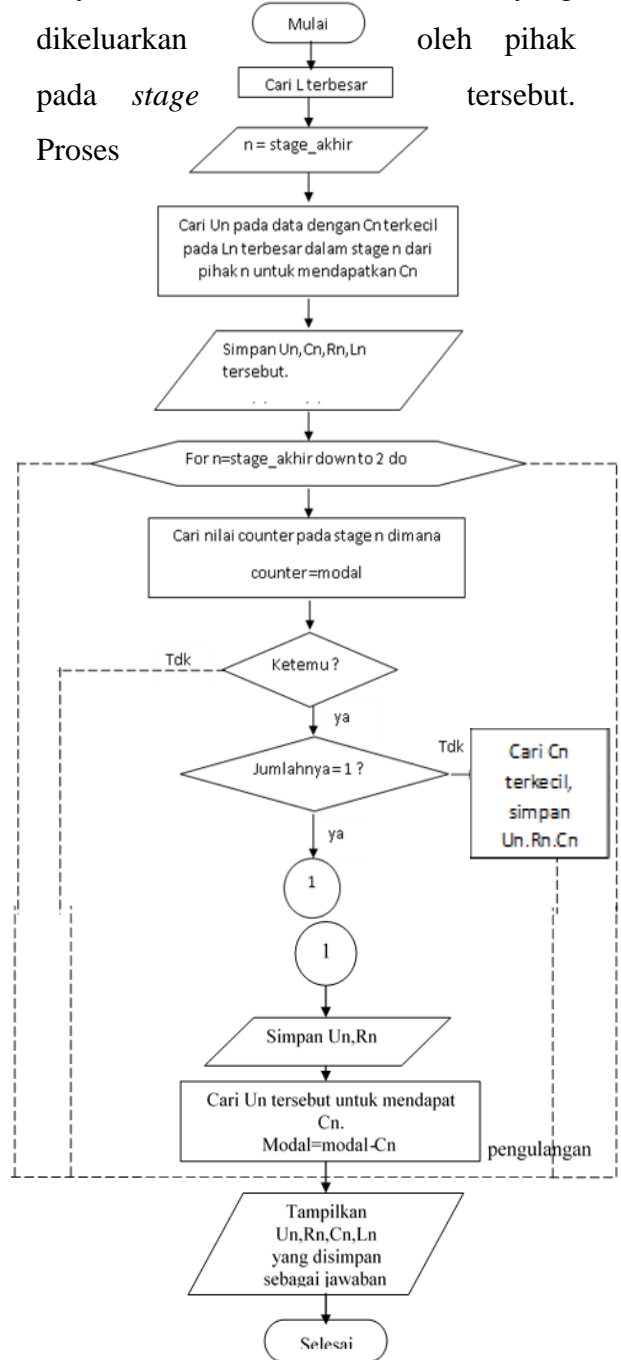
dikeluarkan oleh pihak pada *stage* tersebut. Proses

Mulai

Cari L terbesar

n = stage_akhir

Cari Un pada data dengan Cn terkecil pada Ln terbesar dalam stage n dari pihak n untuk mendapatkan Cn

Simpan Un,Cn,Rn,Ln tersebut.

For n=stage_akhir down to 2 do

Cari nilai counter pada stage n dimana counter=modal

Tdk

Ketemu ?

ya

Jumlahnya = 1 ?

Tdk

Cari Cn terkecil, simpan Un.Rn.Cn

ya

1

1

Simpan Un,Rn

Cari Un tersebut untuk mendapat Cn.
Modal=modal-Cn

pengulangan

Tampilkan Un,Rn,Cn,Ln yang disimpan sebagai jawaban

Selesai